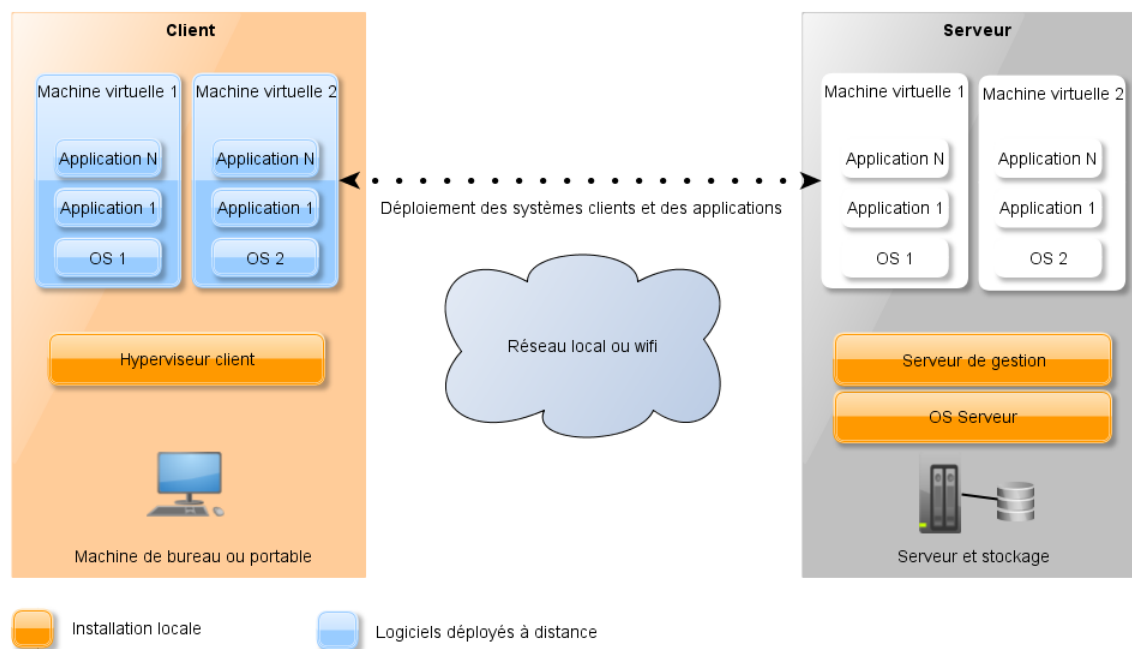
Client

Machine virtuelle 1

Application N

Application 1

OS 1

Machine virtuelle 2

Application N

Application 1

OS 2

Hyperviseur client

Machine de bureau ou portable

Déploiement des systèmes clients et des applications

Réseau local ou wifi

Serveur

Machine virtuelle 1

Application N

Application 1

OS 1

Machine virtuelle 2

Application N

Application 1

OS 2

Serveur de gestion

OS Serveur

Serveur et stockage

Installation locale

Logiciels déployés à distance